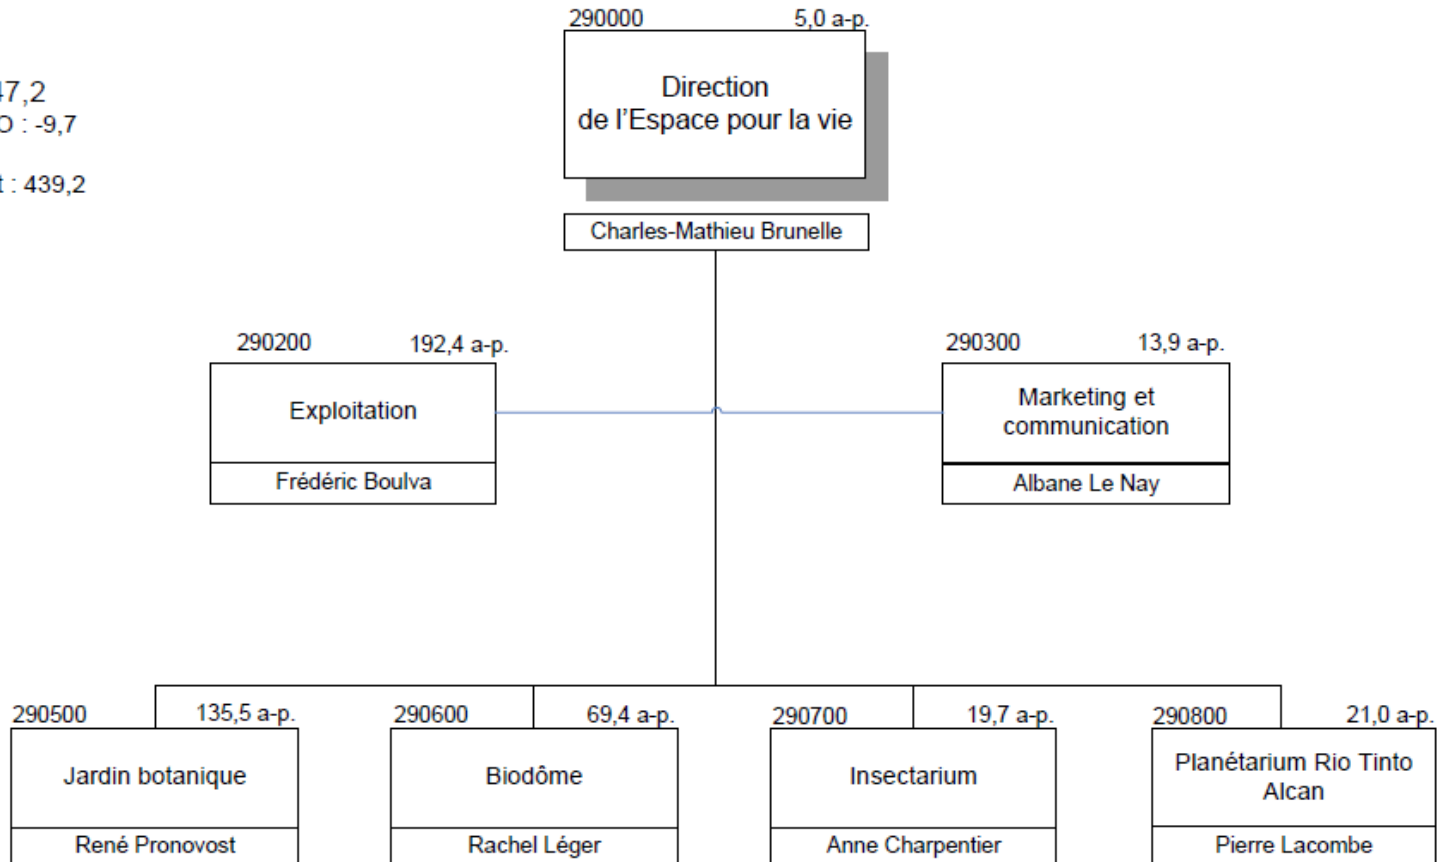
47,2
O : -9,7

t : 439,2

290000 5,0 a-p.
Direction de l'Espace pour la vie
Charles-Mathieu Brunelle

290200 192,4 a-p.
Exploitation
Frédéric Boulva

290300 13,9 a-p.
Marketing et communication
Albane Le Nay

290500 135,5 a-p.
Jardin botanique
René Pronovost

290600 69,4 a-p.
Biodôme
Rachel Léger

290700 19,7 a-p.
Insectarium
Anne Charpentier

290800 21,0 a-p.
Planétarium Rio Tinto Alcan
Pierre Lacombe